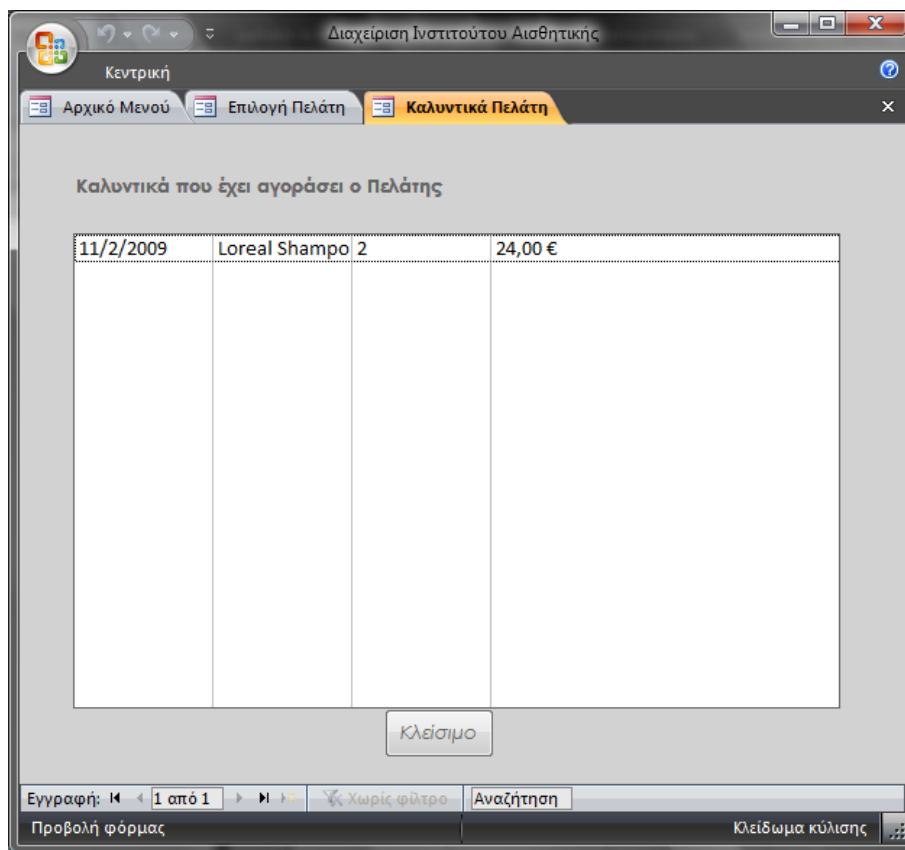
Διαχείριση Ινστιτούτου Αισθητικής

Κεντρική

Αρχικό Μενού | Επιλογή Πελάτη | Καλυντικά Πελάτη

Καλυντικά που έχει αγοράσει ο Πελάτης

| 11/2/2009 | Loreal Shampo | 2 | 24,00 € |
|---|---|---|---|

Κλείσιμο

Εγγραφή: 1 από 1 | Χωρίς φίλτρο | Αναζήτηση

Προβολή φόρμας

Κλείδωμα κύλισης